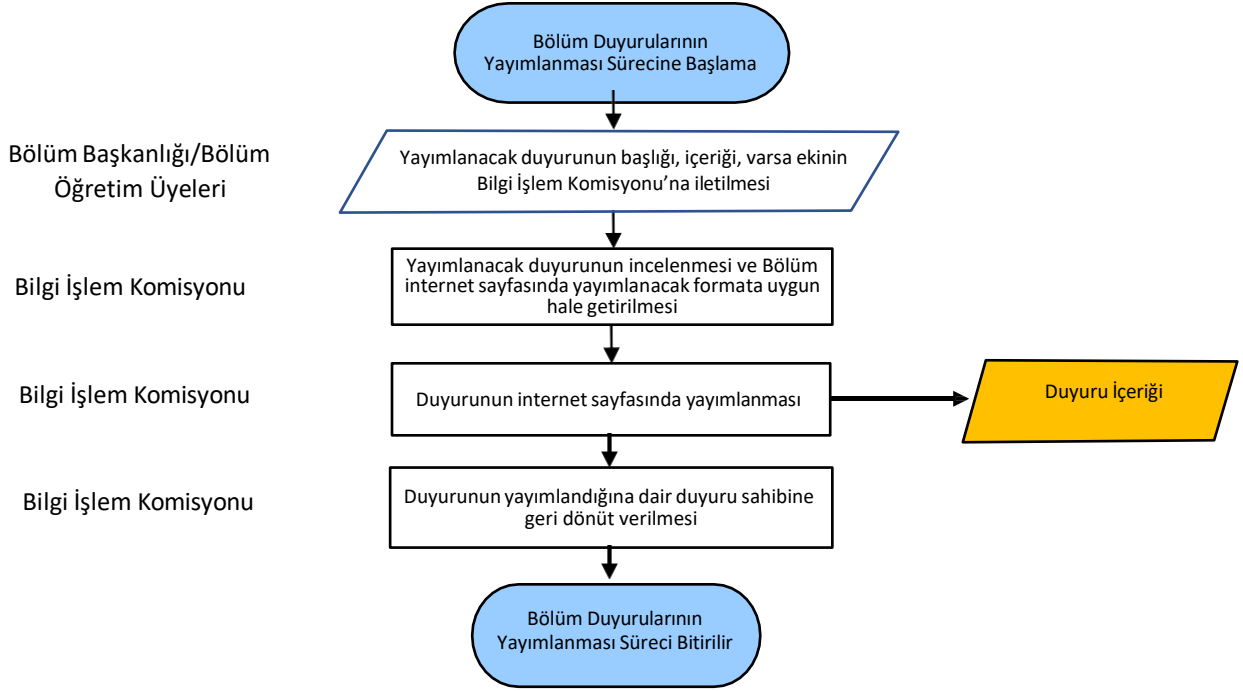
Bölüm Duyurularının Yayımlanması Sürecine Başlama

Bölüm Başkanlığı/Bölüm Öğretim Üyeleri

Yayımlanacak duyurunun başlığı, içeriği, varsa ekinin Bilgi İşlem Komisyonu'na iletilmesi

Bilgi İşlem Komisyonu

Yayımlanacak duyurunun incelenmesi ve Bölüm internet sayfasında yayımlanacak formata uygun hale getirilmesi

Bilgi İşlem Komisyonu

Duyurunun internet sayfasında yayımlanması

Duyuru İçeriği

Bilgi İşlem Komisyonu

Duyurunun yayımlandığına dair duyuru sahibine geri dönüt verilmesi

Bölüm Duyurularının Yayımlanması Süreci Bitirilir